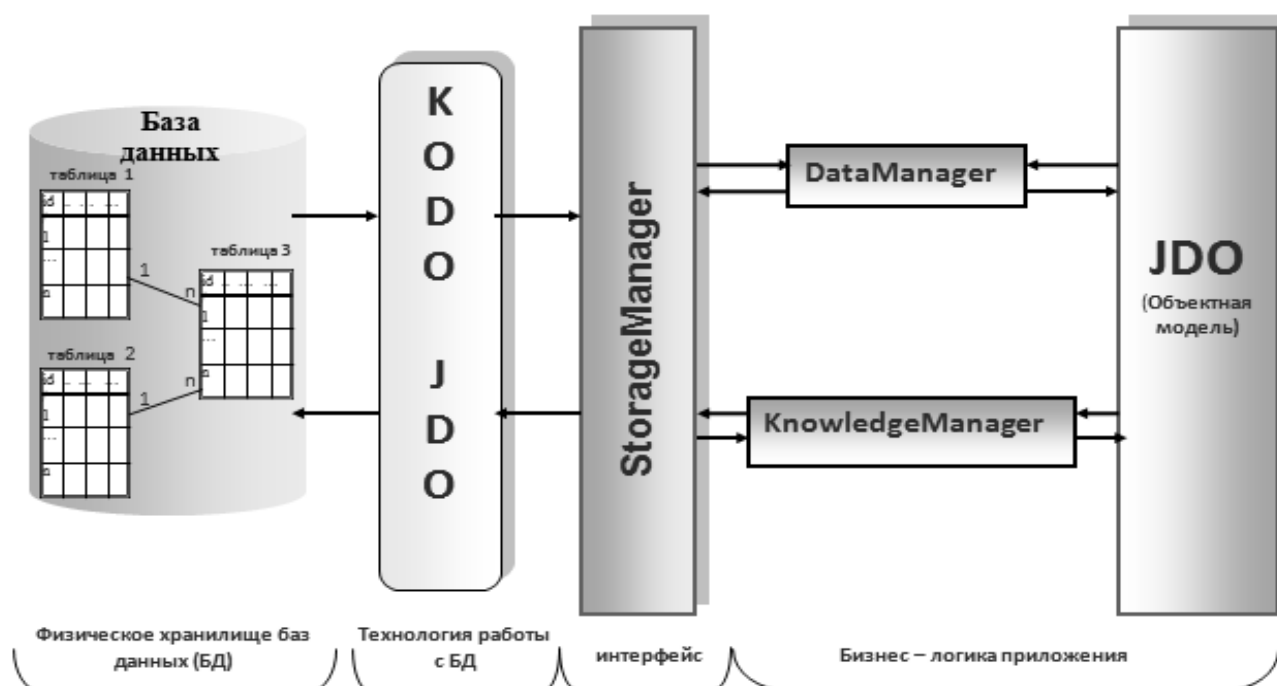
База данных

таблица 1

id

1

n

таблица 3

id

1

n

1

n

таблица 2

id

1

n

1

n

K
O
D
O

J
D
O

StorageManager

DataManager

KnowledgeManager

JDO
(Объектная модель)

Физическое хранилище баз данных (БД)

Технология работы с БД

интерфейс

Бизнес – логика приложения